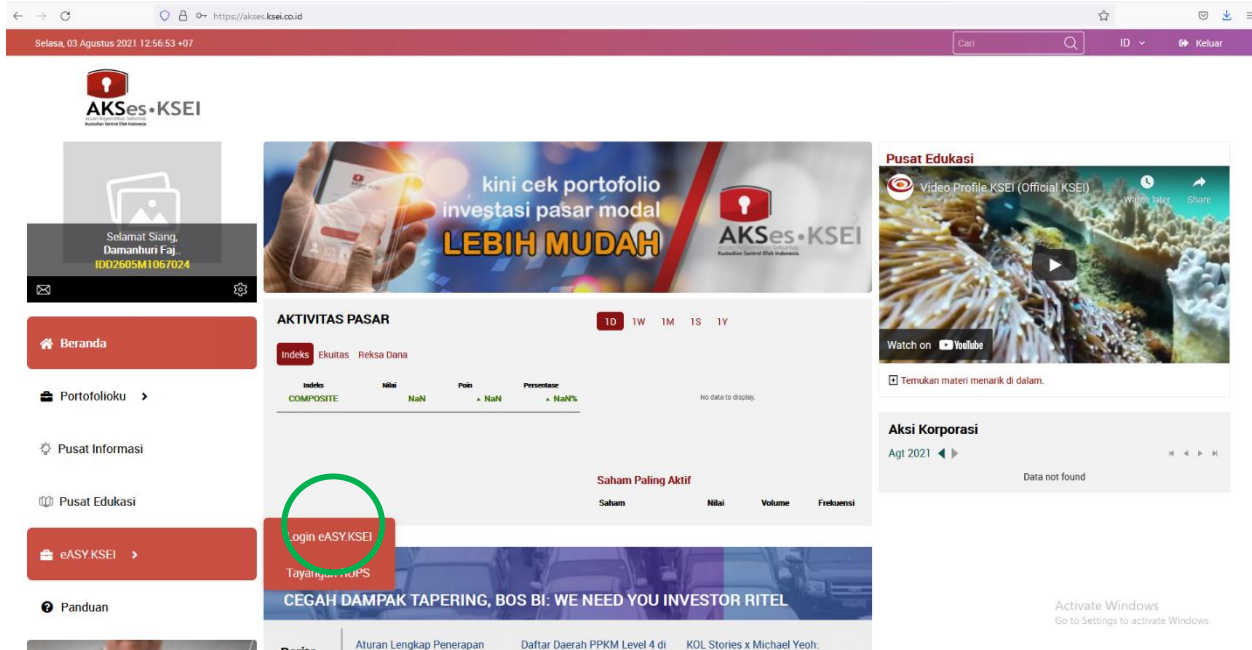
https://akses.ksei.co.id

Selasa, 03 Agustus 2021 12:56:53 +07

Cari

ID

Keluar

AKSes•KSEI

Selamat Siang,
Damanhuri Faj..
IDD2605M1067024

Beranda

Portofolioku

Pusat Informasi

Pusat Edukasi

eASY.KSEI

Panduan

kini cek portofolio investasi pasar modal LEBIH MUDAH

AKSes•KSEI

AKTIVITAS PASAR

1D 1W 1M 1S 1Y

Indeks Ekuitas Reksa Dana

| Indeks | Nilai | Poin | Persentase |
|---|---|---|---|
| COMPOSITE | NaN | ▲ NaN | ▲ NaN% |

No data to display.

Saham Paling Aktif

| Saham | Nilai | Volume | Frekuensi |
|---|---|---|---|

Login eASY.KSEI

Tayangan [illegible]PS

CEGAH DAMPAK TAPERING, BOS BI: WE NEED YOU INVESTOR RITEL

Aturan Lengkap Penerapan

Daftar Daerah PPKM Level 4 di

KOL Stories x Michael Yeoh:

Pusat Edukasi

Video Profile KSEI (Official KSEI)

Watch later

Share

Watch on YouTube

Temukan materi menarik di dalam.

Aksi Korporasi

Agt 2021

Data not found

Activate Windows
Go to Settings to activate Windows.